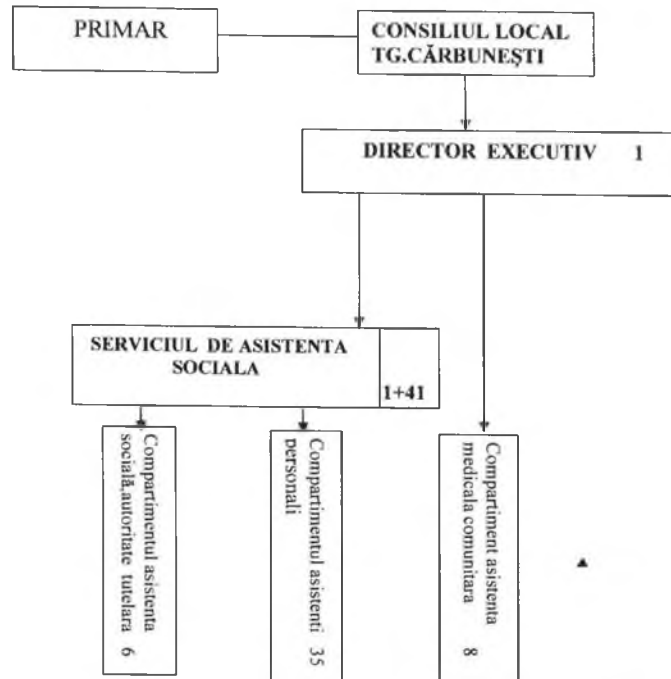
PRIMAR

CONSILIUL LOCAL TG.CĂRBUNEŞTI

DIRECTOR EXECUTIV 1

SERVICIUL DE ASISTENTA SOCIALA

1+41

Compartimentul asistenta socială,autoritate tutelara 6

Compartimentul asistenti personali 35

Compartiment asistenta medicala comunitara 8